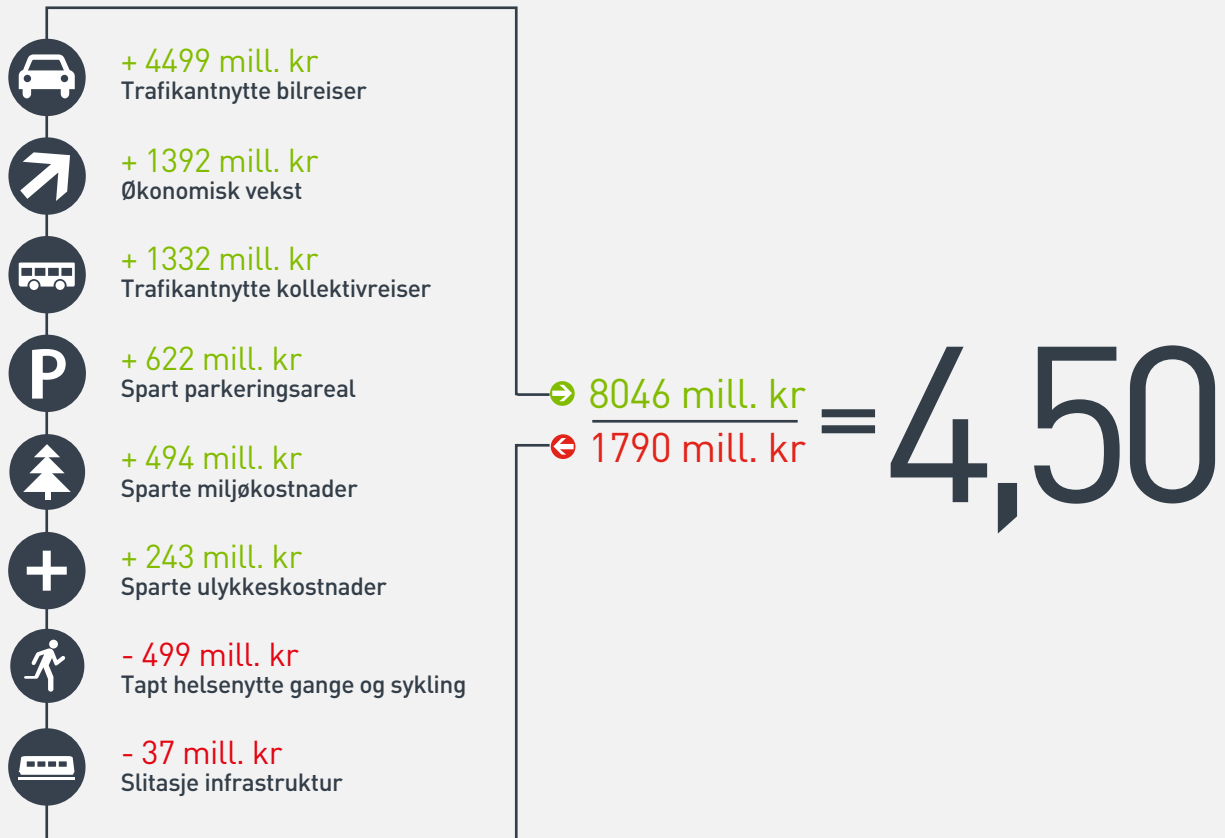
+ 4499 mill. kr
Trafikantnytte bilreiser

+ 1392 mill. kr
Økonomisk vekst

+ 1332 mill. kr
Trafikantnytte kollektivreiser

+ 622 mill. kr
Spart parkeringsareal

+ 494 mill. kr
Sparte miljøkostnader

+ 243 mill. kr
Sparte ulykkeskostnader

- 499 mill. kr
Tapt helsenytte gange og sykling

- 37 mill. kr
Slitasje infrastruktur

$\frac{8046 \text{ mill. kr}}{1790 \text{ mill. kr}} = 4,50$